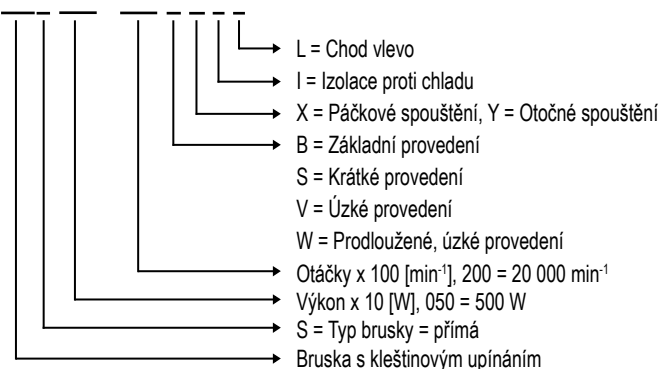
L = Chod vlevo
I = Izolace proti chladu
X = Páčkové spouštění, Y = Otočné spouštění
B = Základní provedení
S = Krátké provedení
V = Úzké provedení
W = Prodloužené, úzké provedení
Otáčky x 100 [min$^{-1}$], 200 = 20 000 min$^{-1}$
Výkon x 10 [W], 050 = 500 W
S = Typ brusky = přímá
Bruska s kleštinovým upínáním